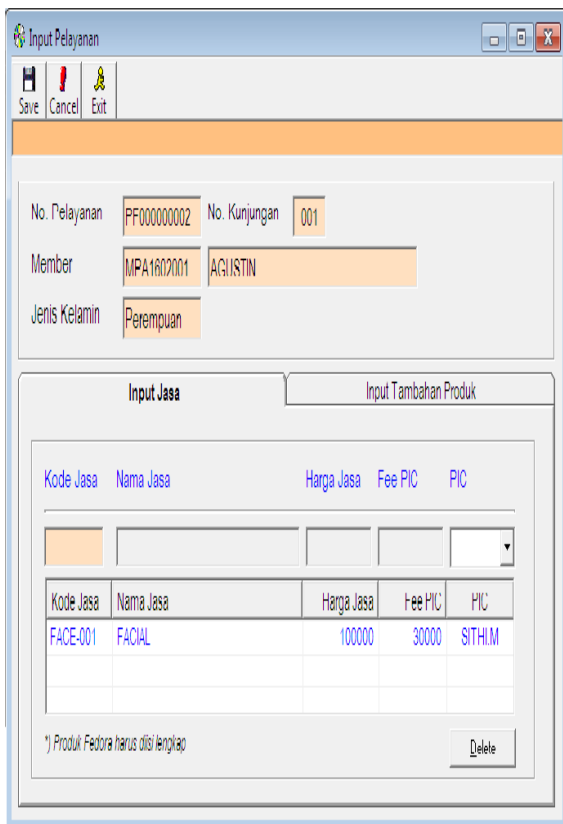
Input Pelayanan

Save Cancel Exit

No. Pelayanan PF000000002 No. Kunjungan 001

Member MPA1602001 AGUSTIN

Jenis Kelamin Perempuan

Input Jasa

Input Tambahan Produk

Kode Jasa Nama Jasa Harga Jasa Fee PIC PIC

| Kode Jasa | Nama Jasa | Harga Jasa | Fee PIC | PIC |
|---|---|---|---|---|
| FACE-001 | FACIAL | 100000 | 30000 | SITHI.M |
| | | | | |
| | | | | |

*) Produk Fedora harus diisi lengkap

Delete